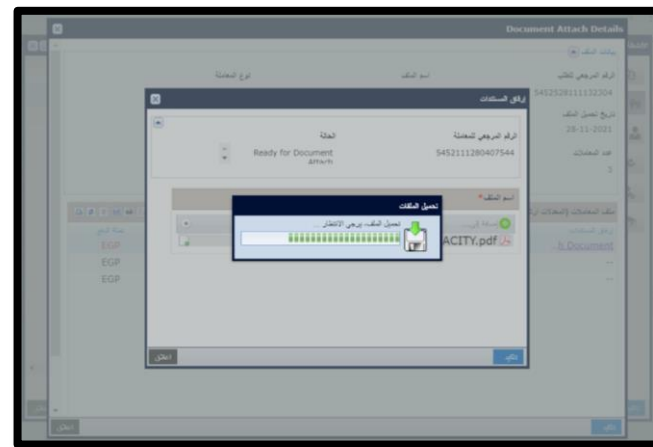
Document Attach Details

بيانات الملف

الرقم المرجعي للطلب
5452528111132304

اسم الملف

نوع المعاملة

تاريخ تحميل الملف
28-11-2021

عدد المعاملات
1

إرفاق المستندات

الرقم المرجعي للمعاملة
5452111280407544

الحالة
Ready for Document Attach

اسم الملف*

إضافة

تحميل الملفات

تحميل الملف، يرجى الانتظار...

ACITY.pdf

ملف المعاملات (المعاملات ل

إرفاق المستندات

& Document

عملة الدفع
EGP
EGP
EGP

تأكيد

إغلاق

إغلاق

تأكيد